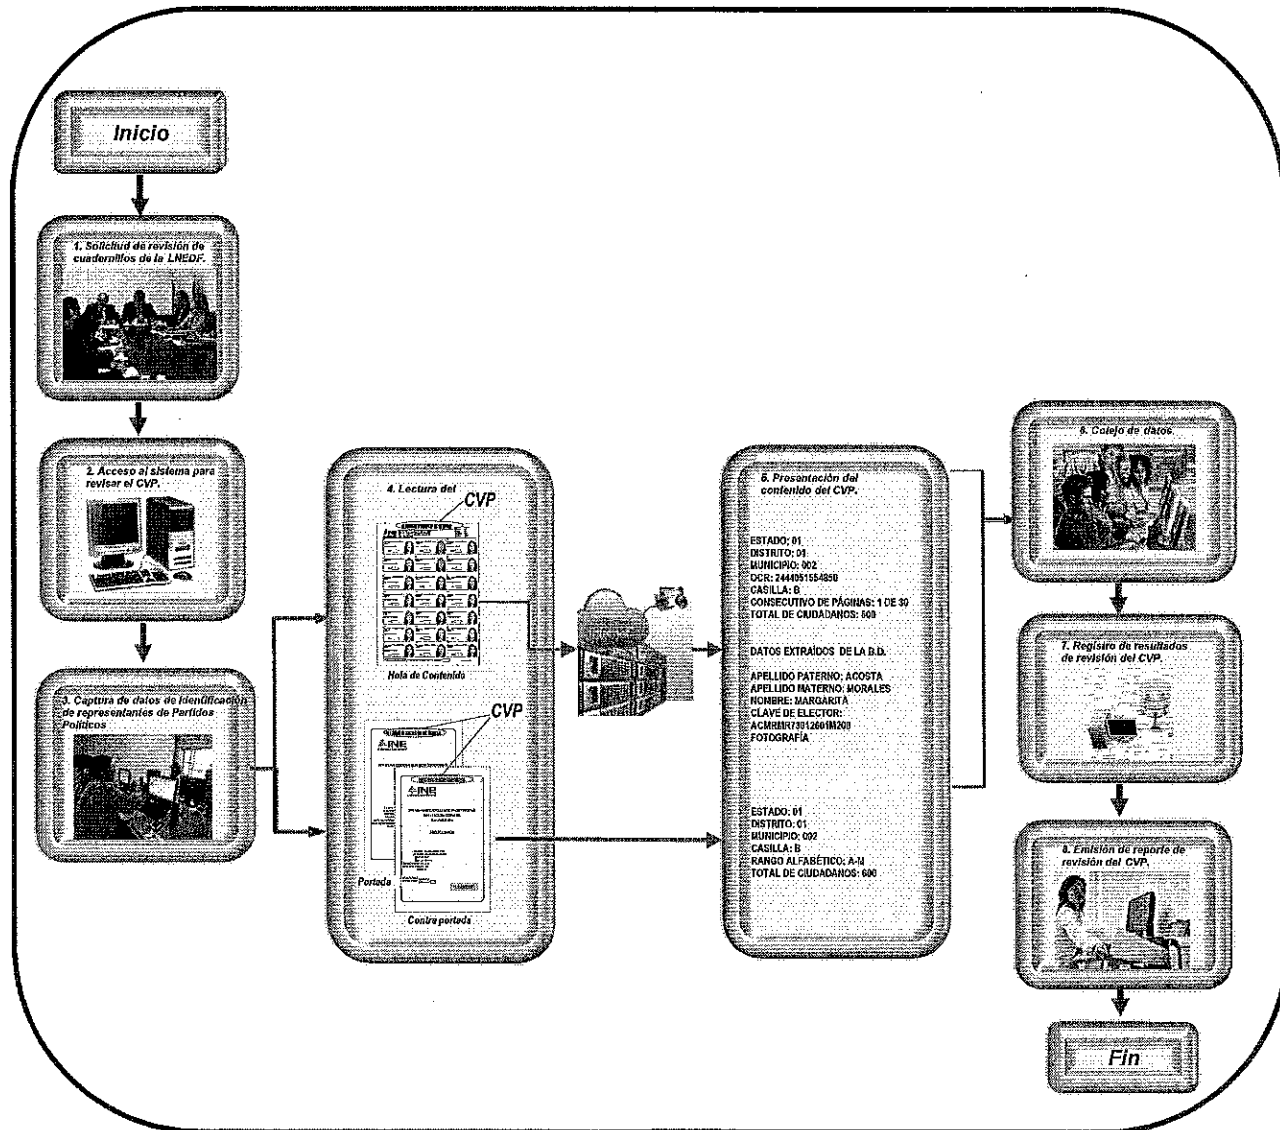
Inicio

1. Solicitud de revisión de cuadernillos de la LNEDF.

2. Acceso al sistema para revisar el CVP.

3. Captura de datos de identificación de representantes de Partidos Políticos

4. Lectura del CVP

Hoja de Contenido

CVP

INE

Portada

Contra portada

5. Presentación del contenido del CVP.

ESTADO: 01
DISTRITO: 01
MUNICIPIO: 002
OCR: 2444051554850
CASILLA: B
CONSECUTIVO DE PÁGINAS: 1 DE 30
TOTAL DE CIUDADANOS: 600

DATOS EXTRAÍDOS DE LA B.D.

APELLIDO PATERNO: ACOSTA
APELLIDO MATERNO: MORALES
NOMBRE: MARGARITA
CLAVE DE ELECTOR: ACMRMR73012601M200
FOTOGRAFÍA

ESTADO: 01
DISTRITO: 01
MUNICIPIO: 002
CASILLA: B
RANGO ALFABÉTICO: A-M
TOTAL DE CIUDADANOS: 600

6. Cotejo de datos.

7. Registro de resultados de revisión del CVP.

8. Emisión de reporte de revisión del CVP.

Fin